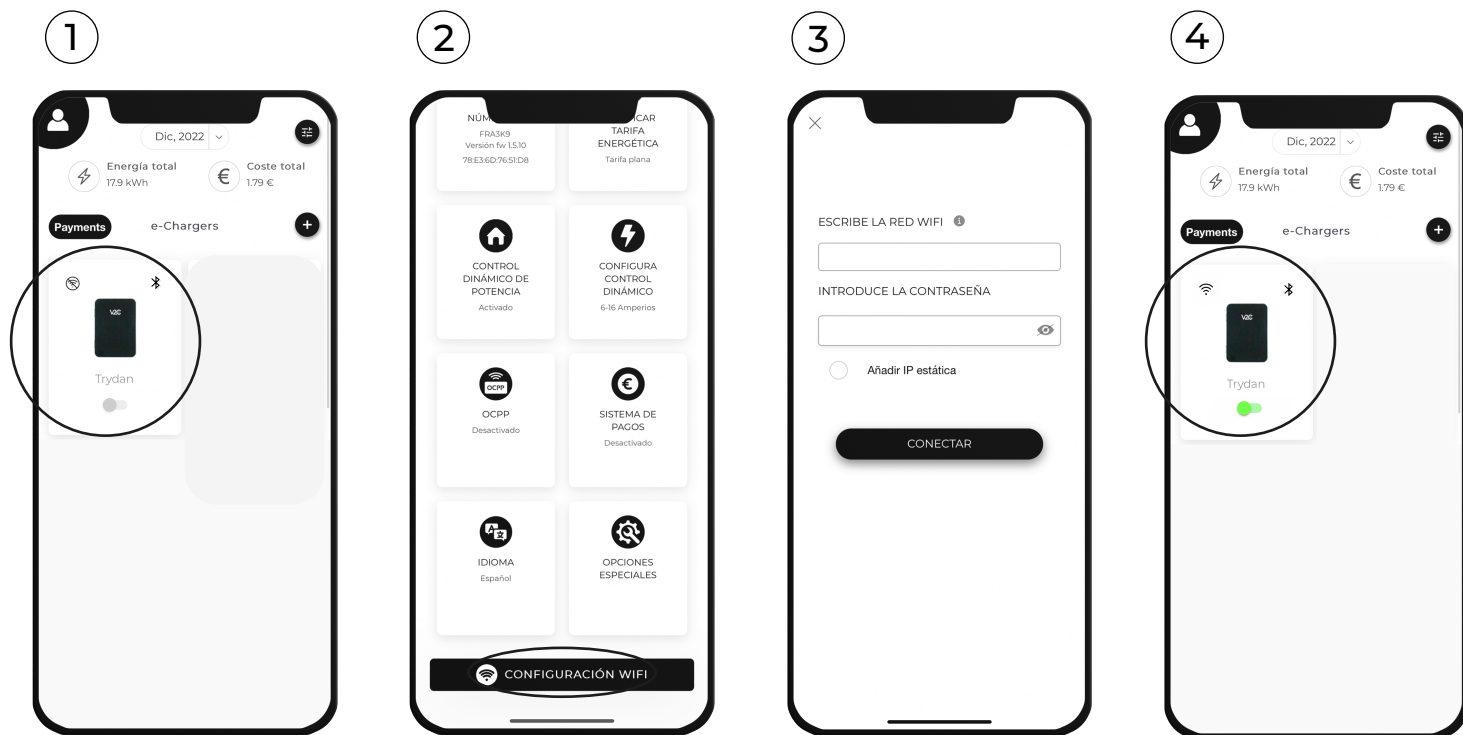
1

Dic, 2022

Energía total
17.9 kWh

Coste total
1.79 €

Payments

e-Chargers

V2C

Trydan

2

NÚM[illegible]
FRA3K9
Versión fw 1.5.10
78:E3:6D:76:51:D8

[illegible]ICAR TARIFA ENERGÉTICA
Tarifa plana

CONTROL DINÁMICO DE POTENCIA
Activado

CONFIGURA CONTROL DINÁMICO
6-16 Amperios

OCPP

OCPP
Desactivado

SISTEMA DE PAGOS
Desactivado

IDIOMA
Español

OPCIONES ESPECIALES

CONFIGURACIÓN WIFI

3

ESCRIBE LA RED WIFI

INTRODUCE LA CONTRASEÑA

Añadir IP estática

CONECTAR

4

Dic, 2022

Energía total
17.9 kWh

Coste total
1.79 €

Payments

e-Chargers

V2C

Trydan